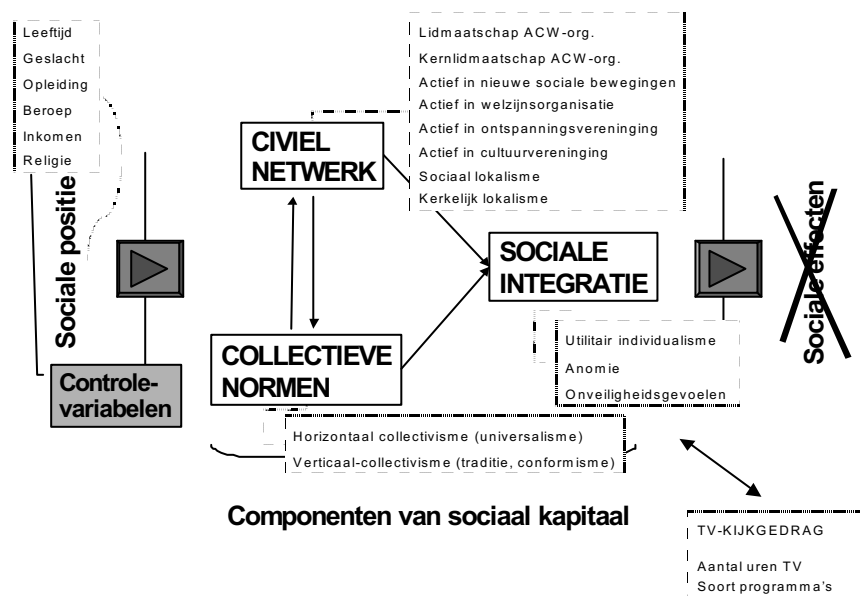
Leeftijd
Geslacht
Opleiding
Beroep
Inkomen
Religie

Sociale positie

Controle-variabelen

Lidmaatschap ACW-org.
Kernlidmaatschap ACW-org.
Actief in nieuwe sociale bewegingen
Actief in welzijnsorganisatie
Actief in ontspanningsvereninging
Actief in cultuurvereninging
Sociaal lokalisme
Kerkelijk lokalisme

CIVIEL NETWERK

SOCIALE INTEGRATIE

Sociale effecten

COLLECTIEVE NORMEN

Utilitair individualisme
Anomie
Onveiligheidsgevoelen

Horizontaal collectivisme (universalisme)
Verticaal-collectivisme (traditie, conformisme)

Componenten van sociaal kapitaal

TV-KIJKGEDRAG
Aantal uren TV
Soort programma's